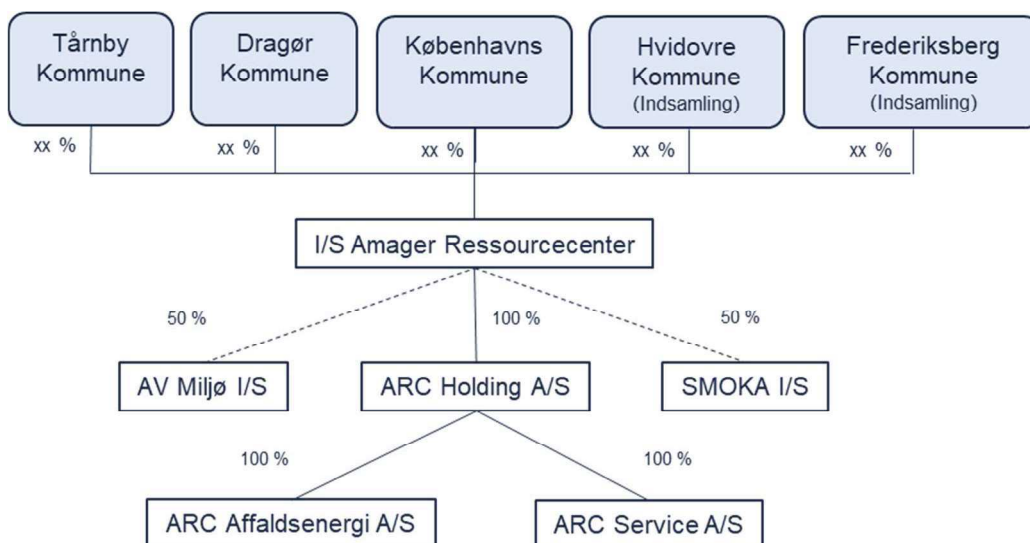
Tårnby Kommune

Dragør Kommune

Københavns Kommune

Hvidovre Kommune (Indsamling)

Frederiksberg Kommune (Indsamling)

xx %

xx %

xx %

xx %

xx %

I/S Amager Ressourcecenter

50 %

100 %

50 %

AV Miljø I/S

ARC Holding A/S

SMOKA I/S

100 %

100 %

ARC Affaldsenergi A/S

ARC Service A/S